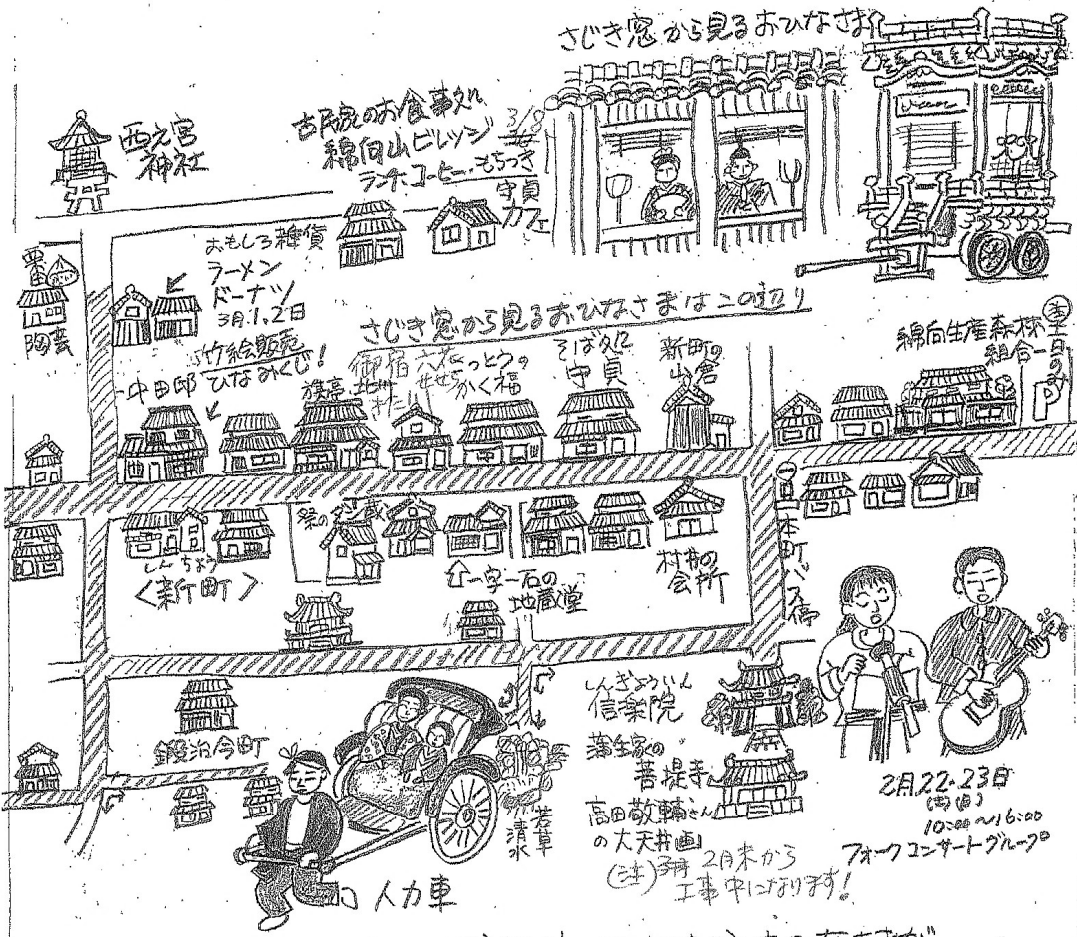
さじき窓から見るおひなさま

西之宮神社

古民家のお食事処れ
綿向山ビレッジ 3/8
ランチ・コーヒー・もちつき
守貝カフェ

陶芸

おもしろ雑貨
ラーメン
ドーナツ
3月1,2日

さじき窓から見るおひなさまはこの辺り

竹絵販売
ひなみくじ!
中田邸

旅亭 北村 きたむら
御宿 六たっとりの 七せかく福
そば処 守貝
新町の山倉

綿向生産森林組合

祭の蔵

しんちょう
<新町>

一字一石の地蔵堂

村中の会所

本町バス停

鍛冶屋町

しんぎょういん
信楽院
藩主家の菩提寺
高田敬輔さんの大天井画
(注)本堂 2月末から工事中になります!

若草清水

人力車

2月22・23日
(土)(日)
10:00~16:00
フォークコンサートグループ

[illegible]